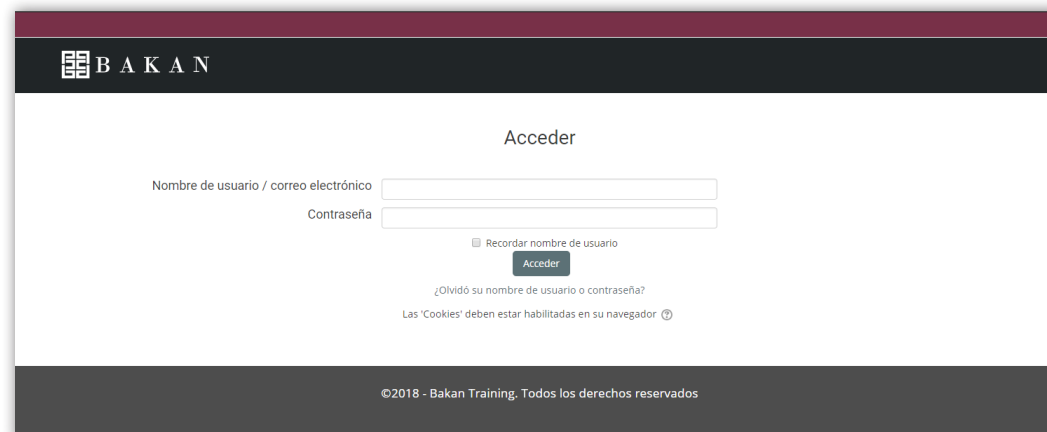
BAKAN

Acceder

Nombre de usuario / correo electrónico

Contraseña

Recordar nombre de usuario

Acceder

¿Olvidó su nombre de usuario o contraseña?

Las 'Cookies' deben estar habilitadas en su navegador

©2018 - Bakan Training. Todos los derechos reservados